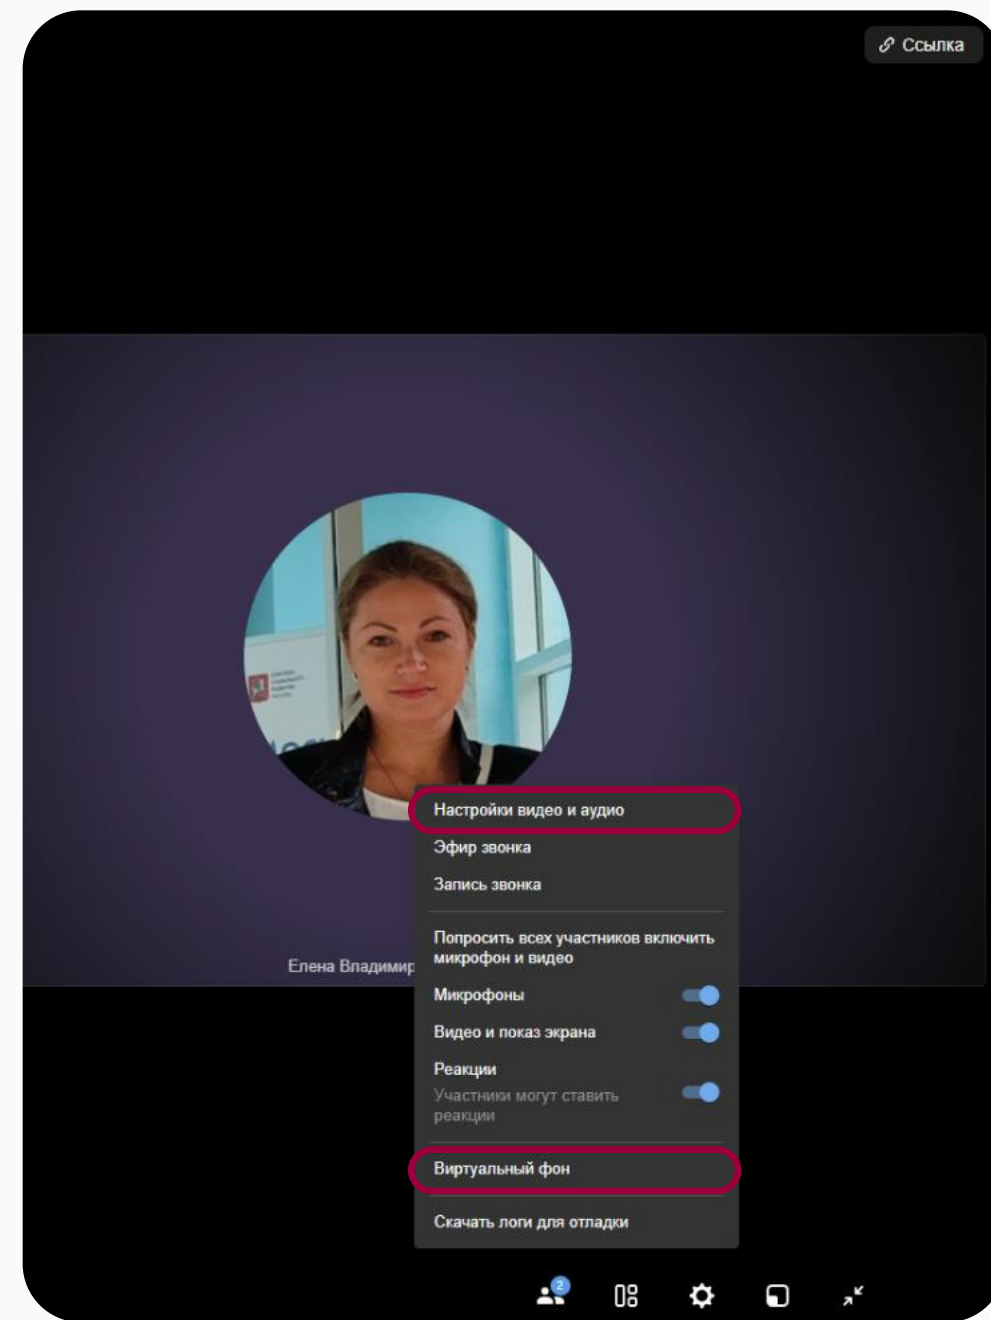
Ссылка

Елена Владимир

Настройки видео и аудио
Эфир звонка
Запись звонка

Попросить всех участников включить микрофон и видео
Микрофоны
Видео и показ экрана
Реакции
Участники могут ставить реакции

Виртуальный фон

Скачать логи для отладки

2